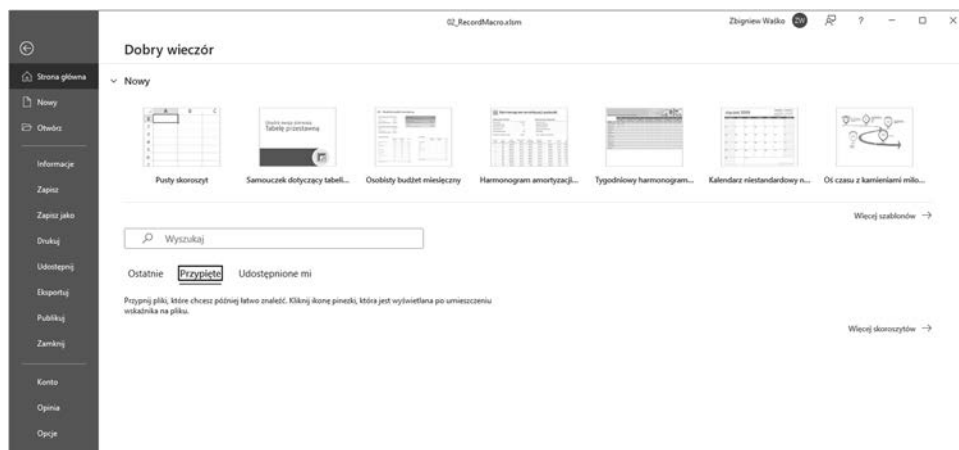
02_RecordMacro.xlsm

Zbigniew Waśko ZW ? – □ ×

Strona główna
Nowy
Otwórz
Informacje
Zapisz
Zapisz jako
Drukuj
Udostępnij
Eksportuj
Publikuj
Zamknij
Konto
Opinia
Opcje

Dobry wieczór

Nowy

Pusty skoroszyt
Samouczek dotyczący tabeli...
Osobisty budżet miesięczny
Harmonogram amortyzacji...
Tygodniowy harmonogram...
Kalendarz niestandardowy n...
Oś czasu z kamieniami milo...

Więcej szablonów →

Wyszukaj

Ostatnie Przypięte Udostępnione mi

Przypnij pliki, które chcesz później łatwo znaleźć. Kliknij ikonę pinezki, która jest wyświetlana po umieszczeniu wskaźnika na pliku.

Więcej skoroszytów →